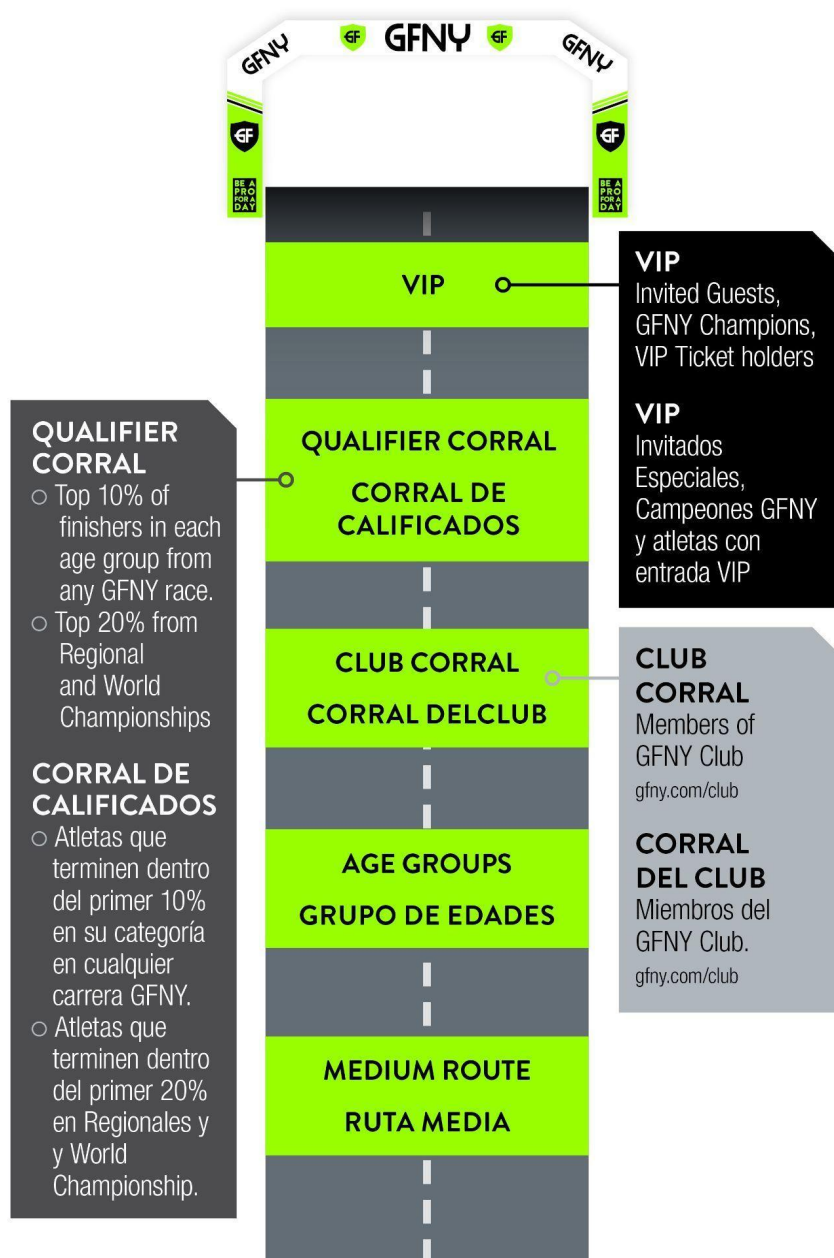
GFNY GF GFNY GF GFNY

GF
BE A PRO FOR A DAY

GF
BE A PRO FOR A DAY

VIP

VIP
Invited Guests, GFNY Champions, VIP Ticket holders

VIP
Invitados Especiales, Campeones GFNY y atletas con entrada VIP

QUALIFIER CORRAL
CORRAL DE CALIFICADOS

QUALIFIER CORRAL
○ Top 10% of finishers in each age group from any GFNY race.
○ Top 20% from Regional and World Championships

CORRAL DE CALIFICADOS
○ Atletas que terminen dentro del primer 10% en su categoría en cualquier carrera GFNY.
○ Atletas que terminen dentro del primer 20% en Regionales y y World Championship.

CLUB CORRAL
CORRAL DELCLUB

CLUB CORRAL
Members of GFNY Club
gfny.com/club

CORRAL DEL CLUB
Miembros del GFNY Club.
gfny.com/club

AGE GROUPS
GRUPO DE EDADES

MEDIUM ROUTE
RUTA MEDIA